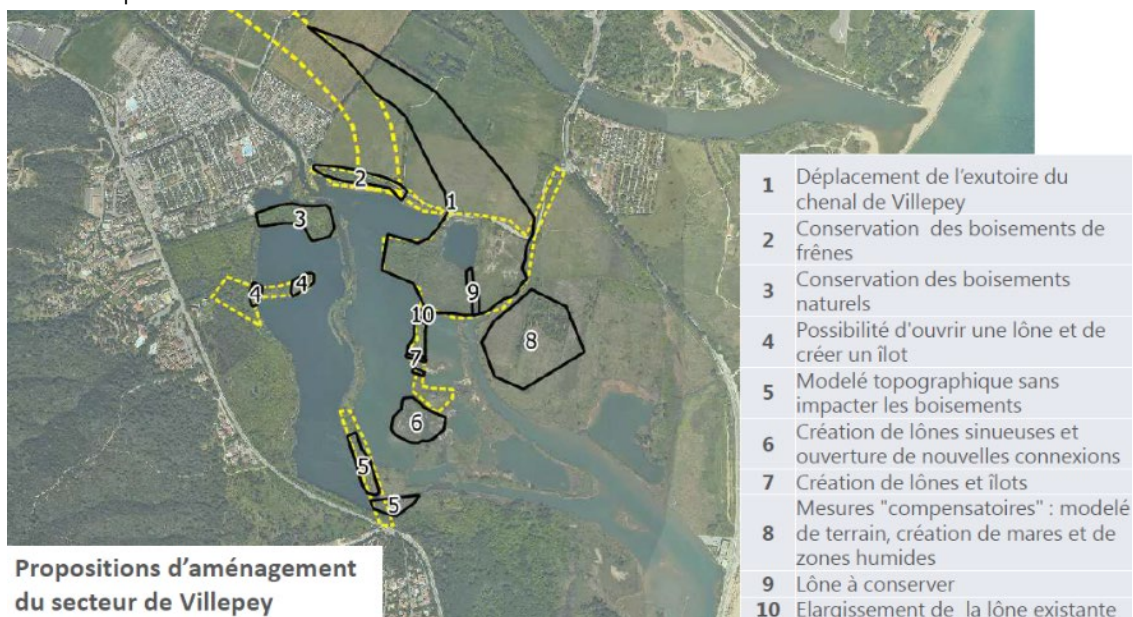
2
3
1
4
4
9
10
8
7
6
5
5

| 1 | Déplacement de l'exutoire du chenal de Villepey |
|---|---|
| 2 | Conservation  des boisements de frênes |
| 3 | Conservation des boisements naturels |
| 4 | Possibilité d'ouvrir une lône et de créer un îlot |
| 5 | Modelé topographique sans impacter les boisements |
| 6 | Création de lônes sinueuses et ouverture de nouvelles connexions |
| 7 | Création de lônes et îlots |
| 8 | Mesures "compensatoires" : modelé de terrain, création de mares et de zones humides |
| 9 | Lône à conserver |
| 10 | Elargissement de  la lône existante |

Propositions d'aménagement du secteur de Villepey